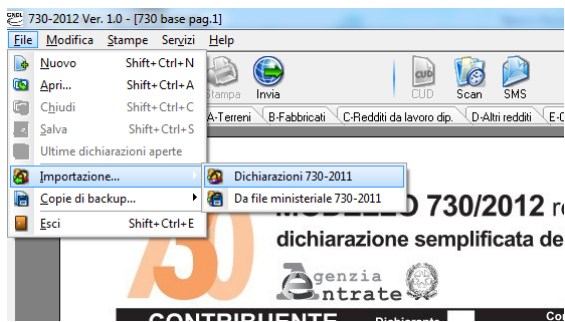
730-2012 Ver. 1.0 - [730 base pag.1]

File Modifica Stampe Servizi Help

Nuovo Shift+Ctrl+N
Apri... Shift+Ctrl+A
Chiudi Shift+Ctrl+C
Salva Shift+Ctrl+S
Ultime dichiarazioni aperte
Importazione...
Copie di backup...
Esci Shift+Ctrl+E

Dichiarazioni 730-2011
Da file ministeriale 730-2011

Stampa Invia CUD Scan SMS

A-Terreni B-Fabbricati C-Redditi da lavoro dip. D-Altri redditi E-O

MODELLO 730/2012 re
dichiarazione semplificata de

730

Agenzia
Entrate

CONTRIBUENTE Dichiarante Co